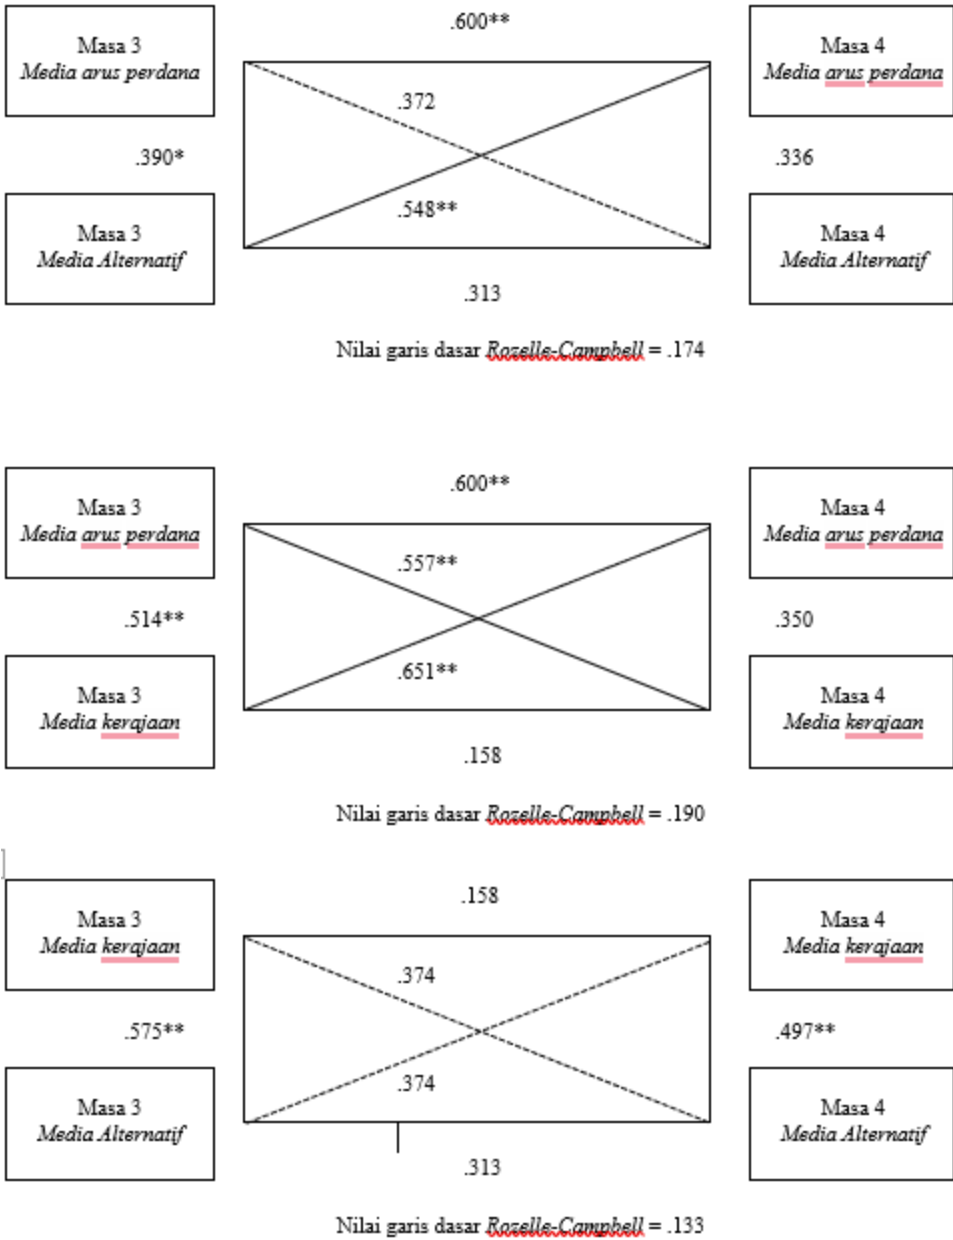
Masa 3
*Media arus perdana*

.600**

Masa 4
*Media arus perdana*

.372

.390*

.336

.548**

Masa 3
*Media Alternatif*

Masa 4
*Media Alternatif*

.313

Nilai garis dasar *Rozelle-Campbell* = .174

Masa 3
*Media arus perdana*

.600**

Masa 4
*Media arus perdana*

.557**

.514**

.350

.651**

Masa 3
*Media kerajaan*

Masa 4
*Media kerajaan*

.158

Nilai garis dasar *Rozelle-Campbell* = .190

Masa 3
*Media kerajaan*

.158

Masa 4
*Media kerajaan*

.374

.575**

.497**

.374

Masa 3
*Media Alternatif*

Masa 4
*Media Alternatif*

.313

Nilai garis dasar *Rozelle-Campbell* = .133